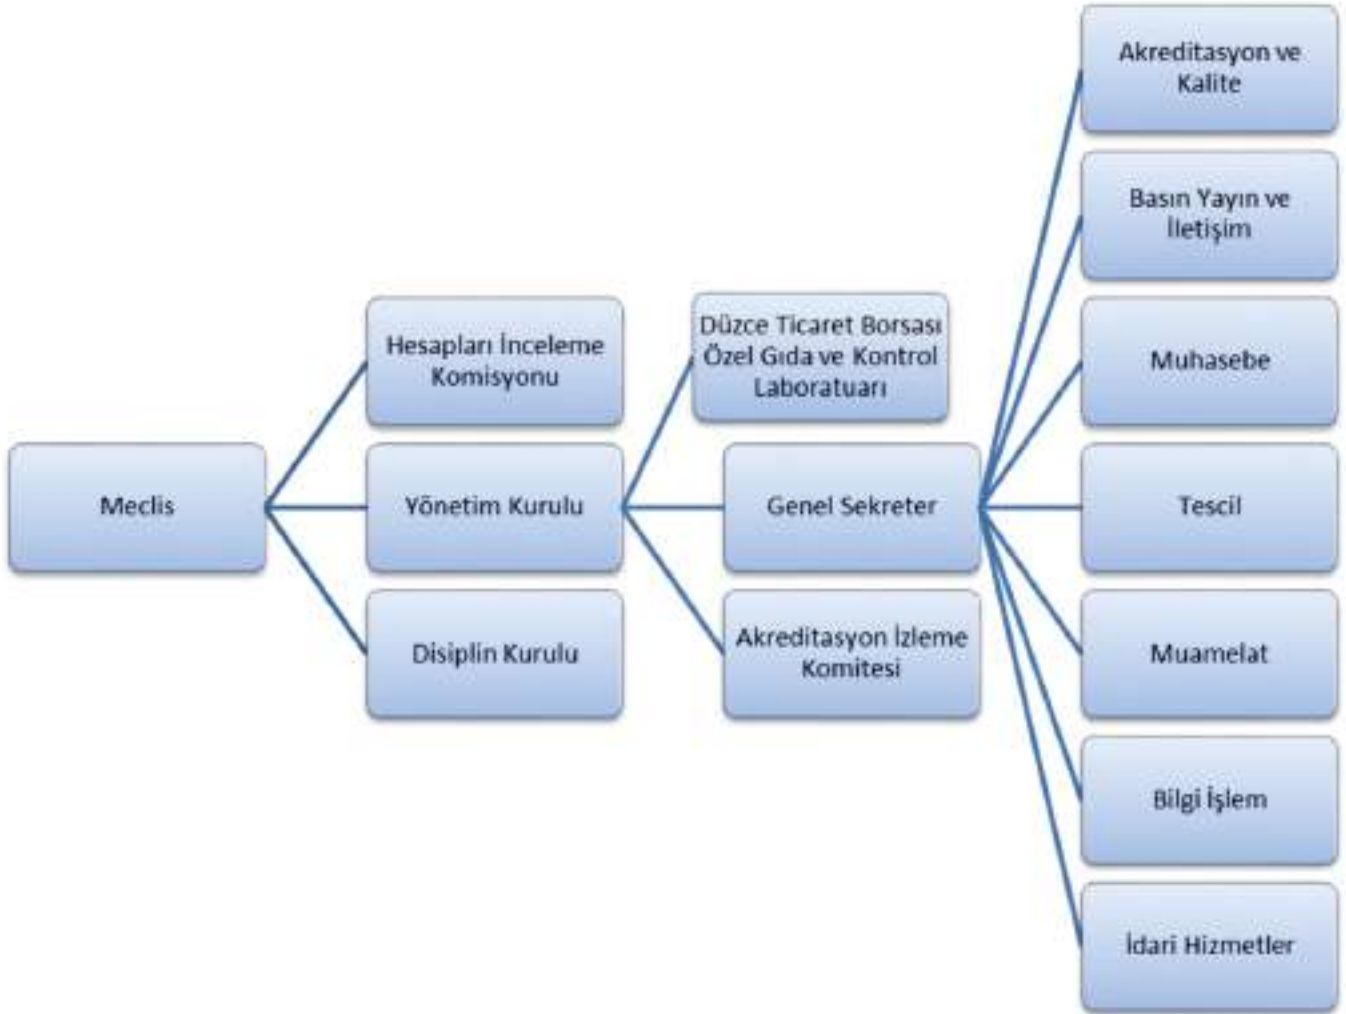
Meclis

Hesapları İnceleme Komisyonu

Yönetim Kurulu

Disiplin Kurulu

Düzce Ticaret Borsası Özel Gıda ve Kontrol Laboratuarı

Genel Sekreter

Akreditasyon İzleme Komitesi

Akreditasyon ve Kalite

Basın Yayın ve İletişim

Muhasebe

Tescil

Muamelat

Bilgi İşlem

İdari Hizmetler